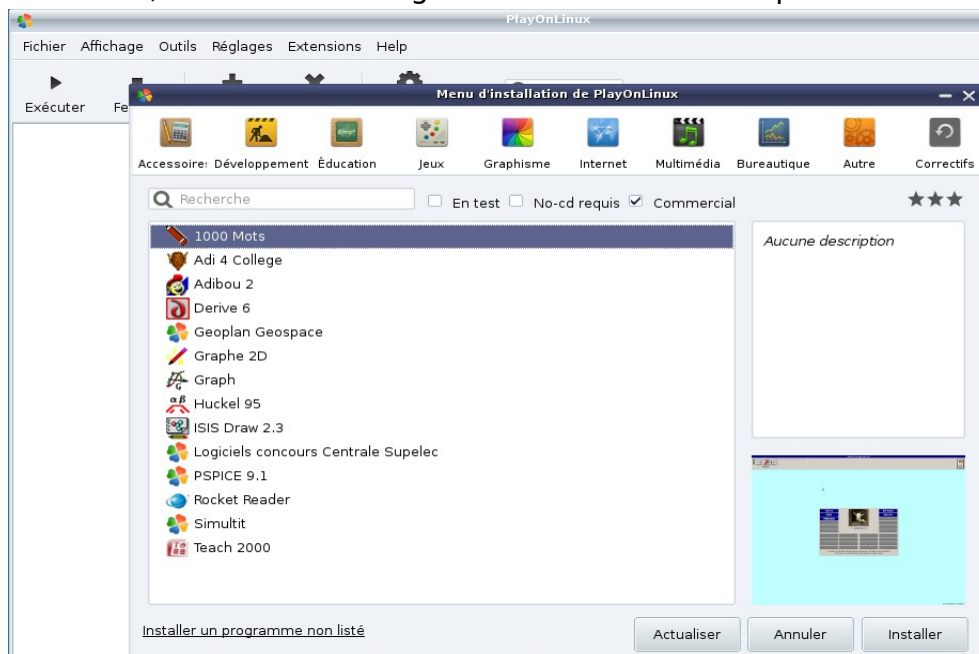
PlayOnLinux

Fichier Affichage Outils Réglages Extensions Help

Exécuter Fe

Menu d'installation de PlayOnLinux

Accessoire: Développement Éducation Jeux Graphisme Internet Multimédia Bureautique Autre Correctifs

Recherche

En test No-cd requis Commercial

1000 Mots
Adi 4 College
Adibou 2
Derive 6
Geoplan Geospace
Graphe 2D
Graph
Huckel 95
ISIS Draw 2.3
Logiciels concours Centrale Supelec
PSPICE 9.1
Rocket Reader
Simultit
Teach 2000

Aucune description

Installer un programme non listé

Actualiser Annuler Installer